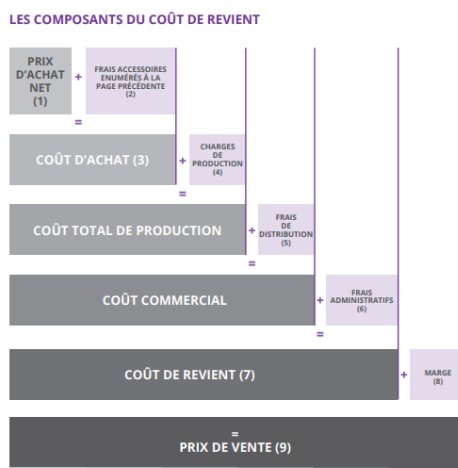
LES COMPOSANTS DU COÛT DE REVIENT

PRIX D'ACHAT NET (1)

+

FRAIS ACCESSOIRES ENUMÉRÉS À LA PAGE PRÉCÉDENTE (2)

=

COÛT D'ACHAT (3)

+

CHARGES DE PRODUCTION (4)

=

COÛT TOTAL DE PRODUCTION

+

FRAIS DE DISTRIBUTION (5)

=

COÛT COMMERCIAL

+

FRAIS ADMINISTRATIFS (6)

=

COÛT DE REVIENT (7)

+

MARGE (8)

=

PRIX DE VENTE (9)